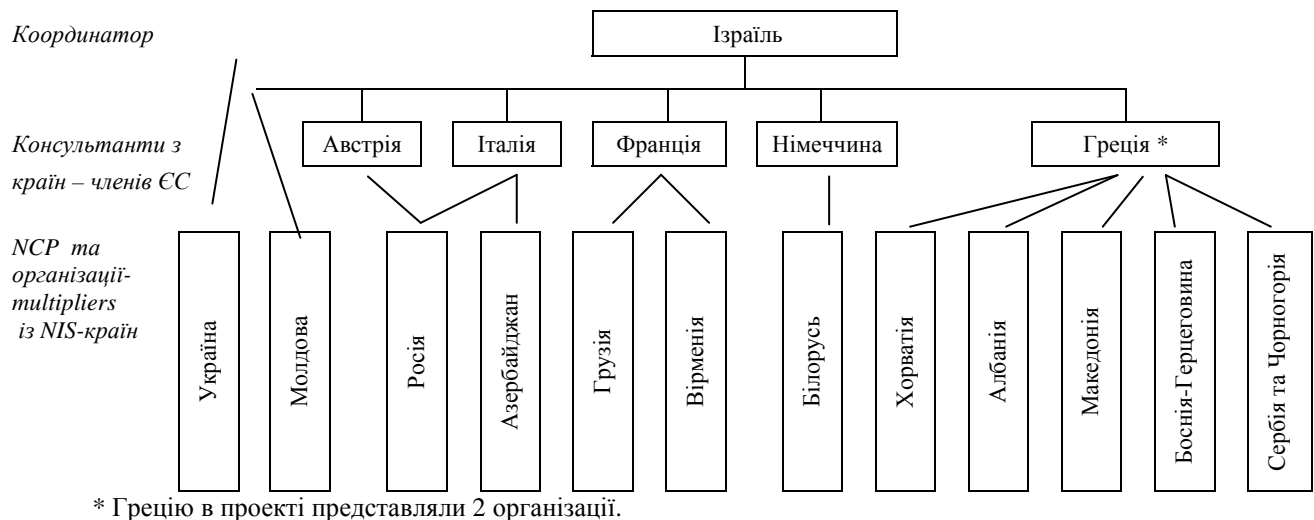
Координатор

Ізраїль

Консультанти з країн – членів ЄС

Австрія

Італія

Франція

Німеччина

Греція *

NCP та організації-multipliers із NIS-країн

Україна

Молдова

Росія

Азербайджан

Грузія

Вірменія

Білорусь

Хорватія

Албанія

Македонія

Боснія-Герцеговина

Сербія та Чорногорія

* Грецію в проекті представляли 2 організації.